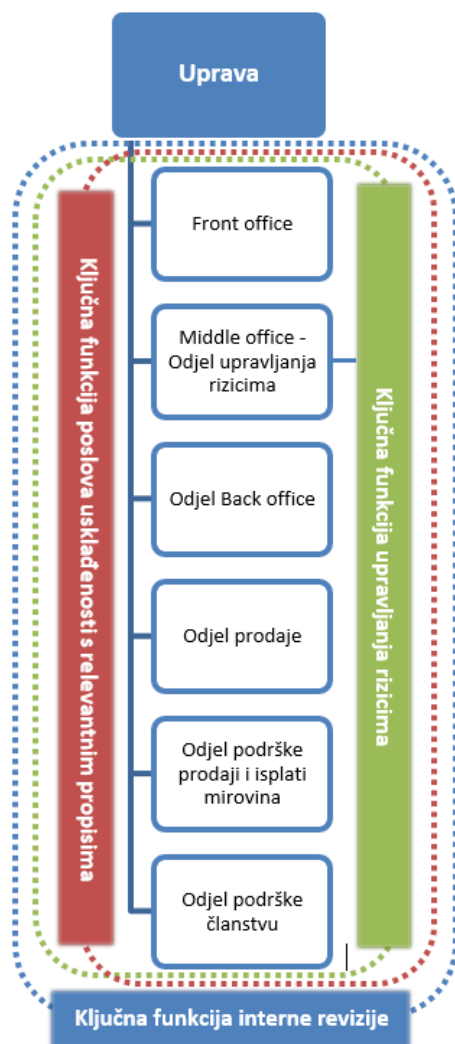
Uprava

Ključna funkcija poslova usklađenosti s relevantnim propisima

Front office

Middle office - Odjel upravljanja rizicima

Odjel Back office

Odjel prodaje

Odjel podrške prodaji i isplati mirovina

Odjel podrške članstvu

Ključna funkcija upravljanja rizicima

Ključna funkcija interne revizije